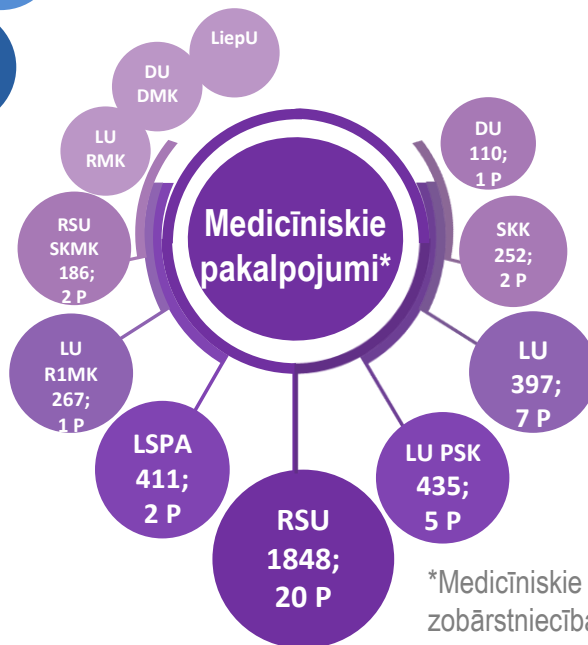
LiepU

DU
DMK

LU
RMK

Medicīniskie pakalpojumi*

DU
110;
1 P

SKK
252;
2 P

RSU
SKMK
186;
2 P

LU
R1MK
267;
1 P

LU
397;
7 P

LSPA
411;
2 P

RSU
1848;
20 P

LU PSK
435;
5 P

*Medicīniskie
zobārstniecība